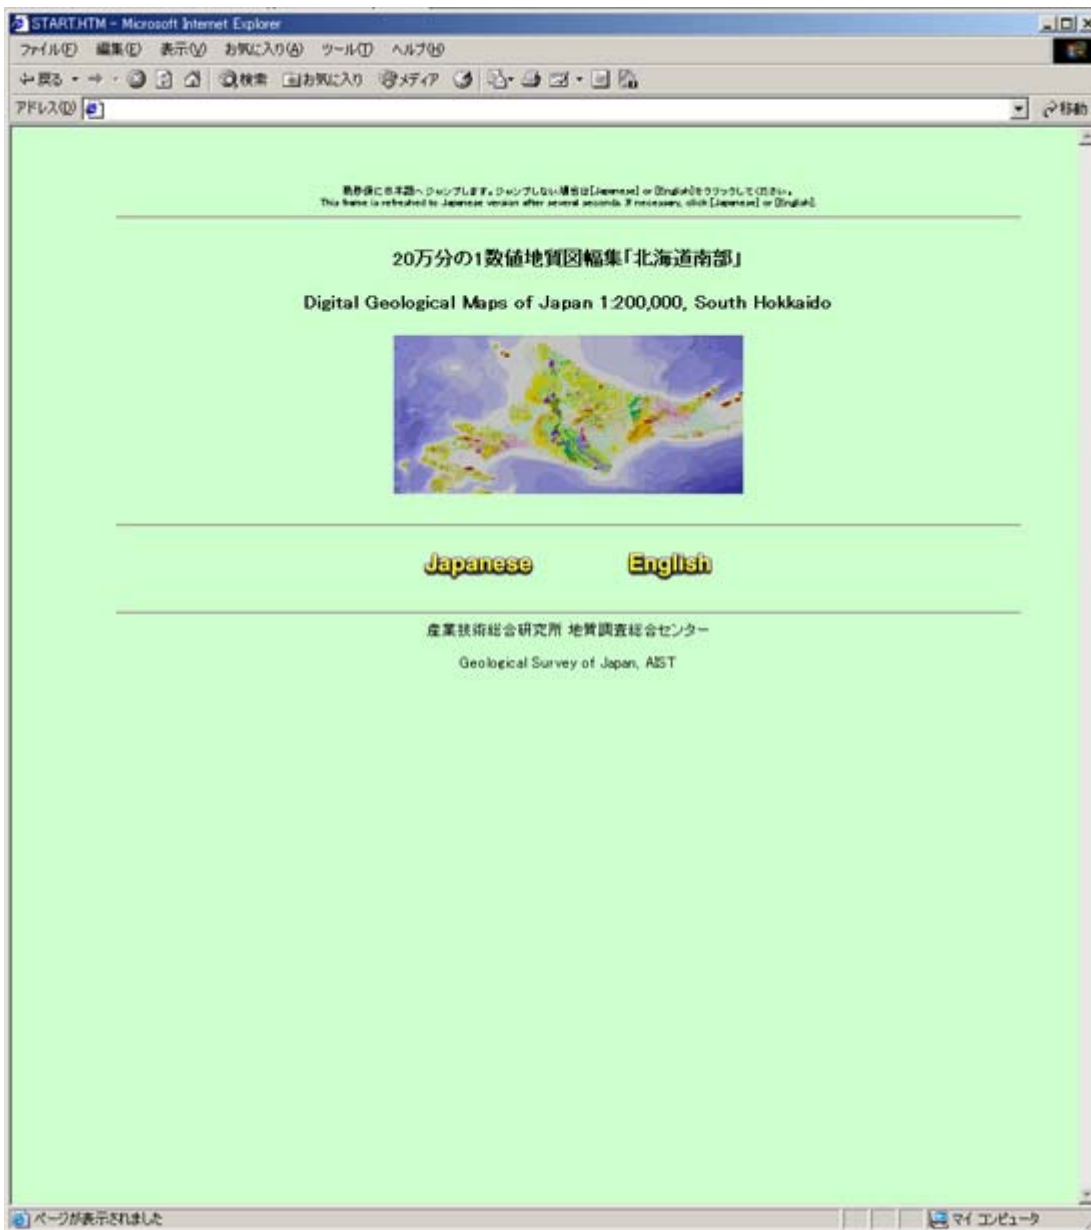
START.HTM - Microsoft Internet Explorer

ファイル(F) 編集(E) 表示(V) お気に入り(A) ツール(T) ヘルプ(H)

戻る 検索 お気に入り メディア

アドレス(D)

移動

数秒後に日本語へジャンプします。ジャンプしない場合は[Japanese] or [English]をクリックしてください。
This frame is refreshed to Japanese version after several seconds. If necessary, click [Japanese] or [English].

20万分の1数値地質図幅集「北海道南部」

Digital Geological Maps of Japan 1:200,000, South Hokkaido

Japanese English

産業技術総合研究所 地質調査総合センター

Geological Survey of Japan, AIST

ページが表示されました

マイ コンピュータ